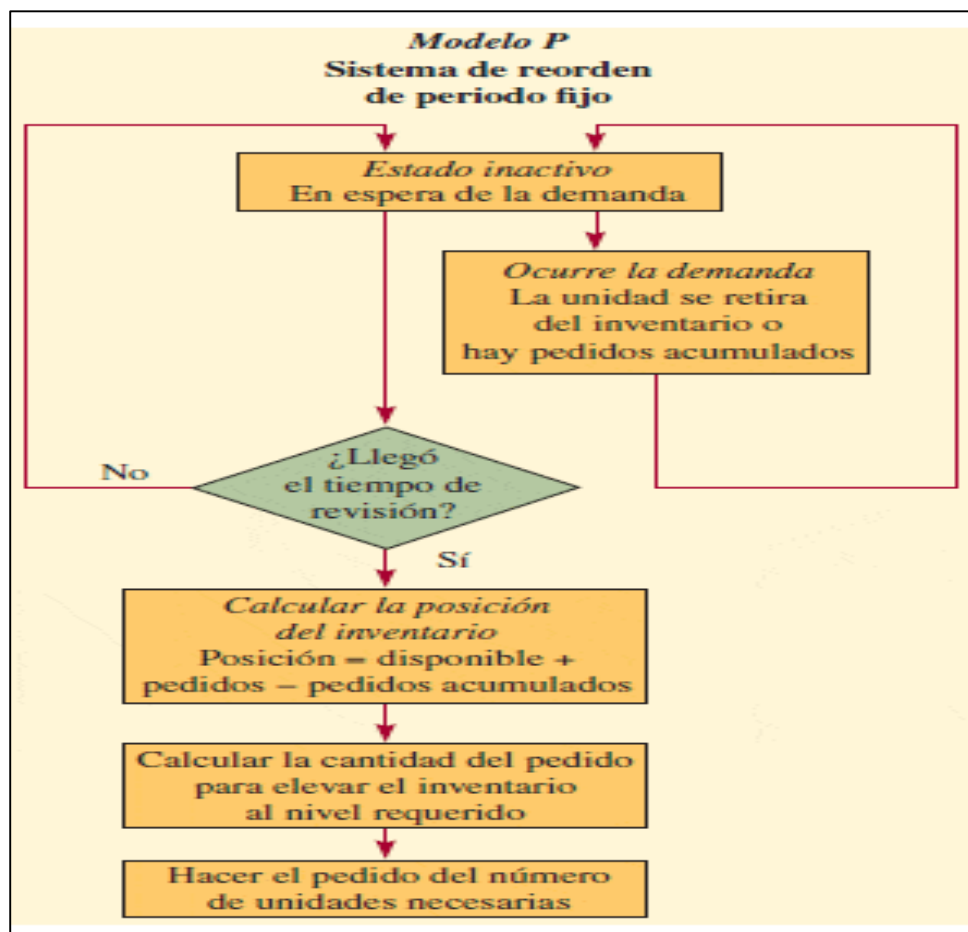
Modelo P
Sistema de reorden de periodo fijo

Estado inactivo
En espera de la demanda

Ocurre la demanda
La unidad se retira del inventario o hay pedidos acumulados

No

¿Llegó el tiempo de revisión?

Sí

Calcular la posición del inventario
Posición = disponible + pedidos − pedidos acumulados

Calcular la cantidad del pedido para elevar el inventario al nivel requerido

Hacer el pedido del número de unidades necesarias